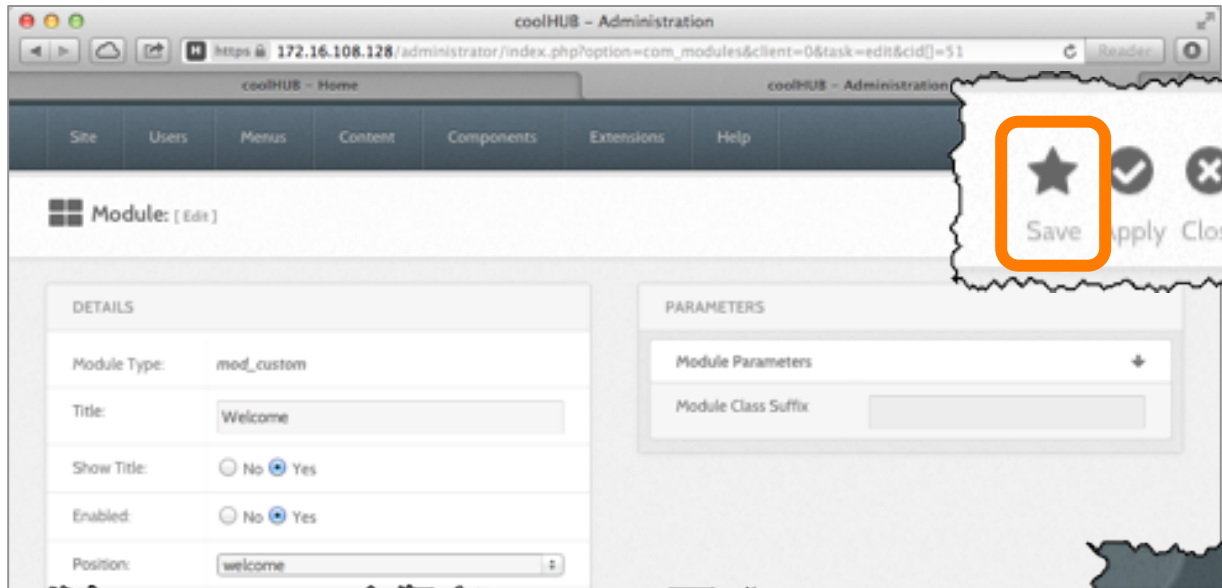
coolHUB – Administration

https 172.16.108.128/administrator/index.php?option=com_modules&client=0&task=edit&cid[]=51

Reader

coolHUB – Home

coolHUB – Administration

Site Users Menus Content Components Extensions Help

Save Apply Clos

Module: [ Edit ]

DETAILS

Module Type: mod_custom

Title: Welcome

Show Title: No Yes

Enabled: No Yes

Position: welcome

PARAMETERS

Module Parameters

Module Class Suffix